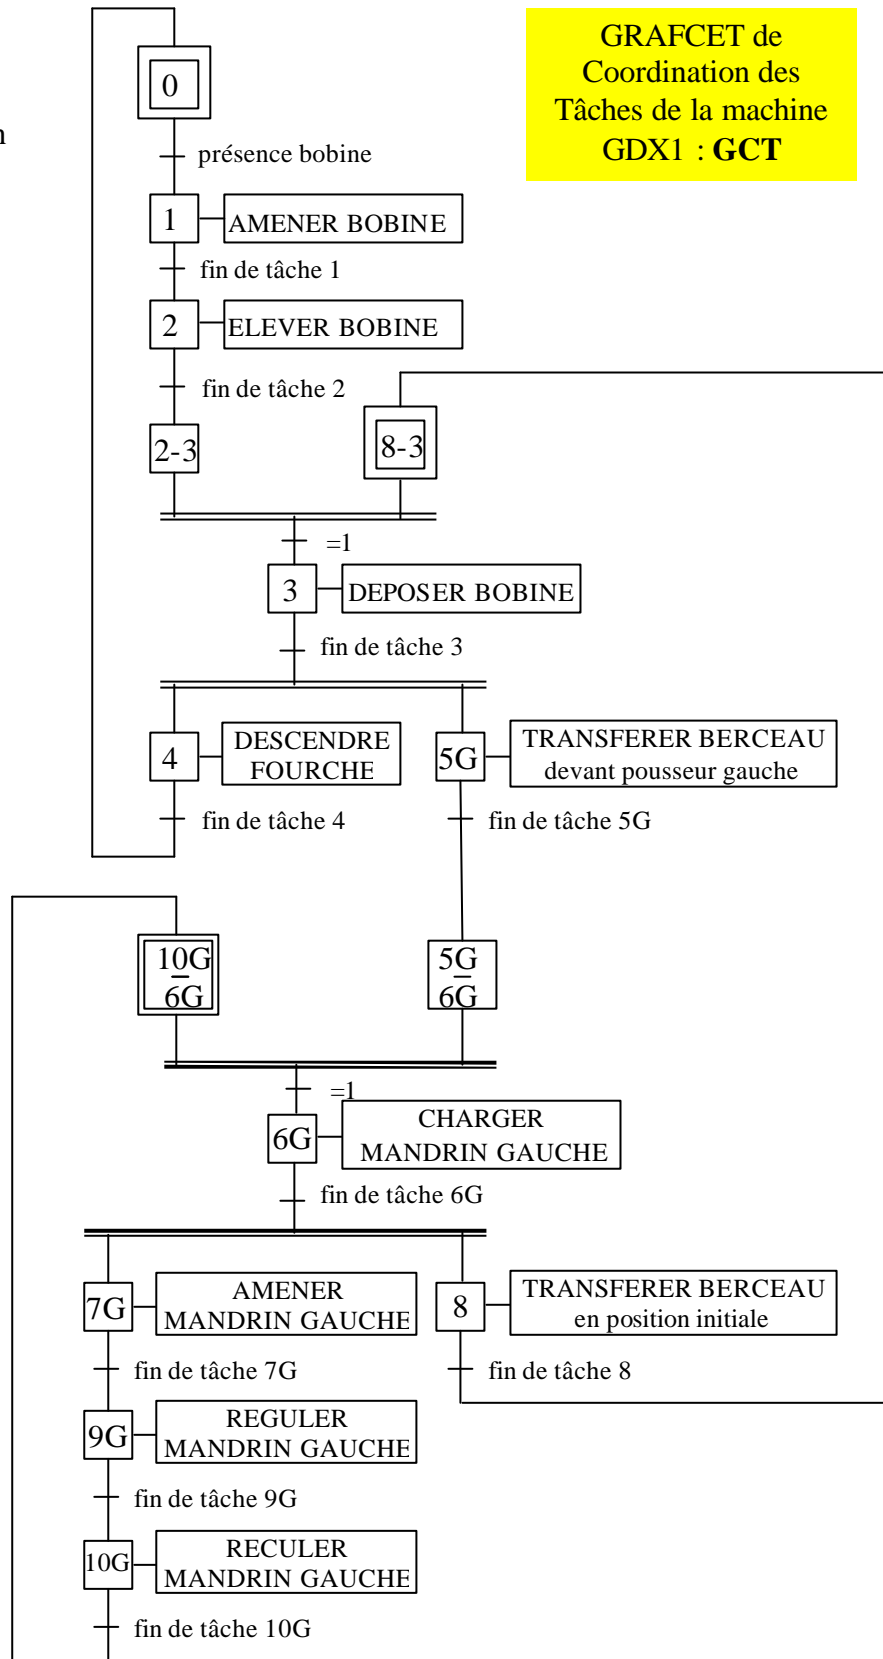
n

GRAFCET de Coordination des Tâches de la machine GDX1 : **GCT**

0

présence bobine

1 AMENER BOBINE

fin de tâche 1

2 ELEVER BOBINE

fin de tâche 2

2-3

8-3

=1

3 DEPOSER BOBINE

fin de tâche 3

4 DESCENDRE FOURCHE

5G TRANSFERER BERCEAU devant pousseur gauche

fin de tâche 4

fin de tâche 5G

$\frac{10G}{6G}$

$\frac{5G}{6G}$

=1

6G CHARGER MANDRIN GAUCHE

fin de tâche 6G

7G AMENER MANDRIN GAUCHE

8 TRANSFERER BERCEAU en position initiale

fin de tâche 7G

fin de tâche 8

9G REGULER MANDRIN GAUCHE

fin de tâche 9G

10G RECULER MANDRIN GAUCHE

fin de tâche 10G